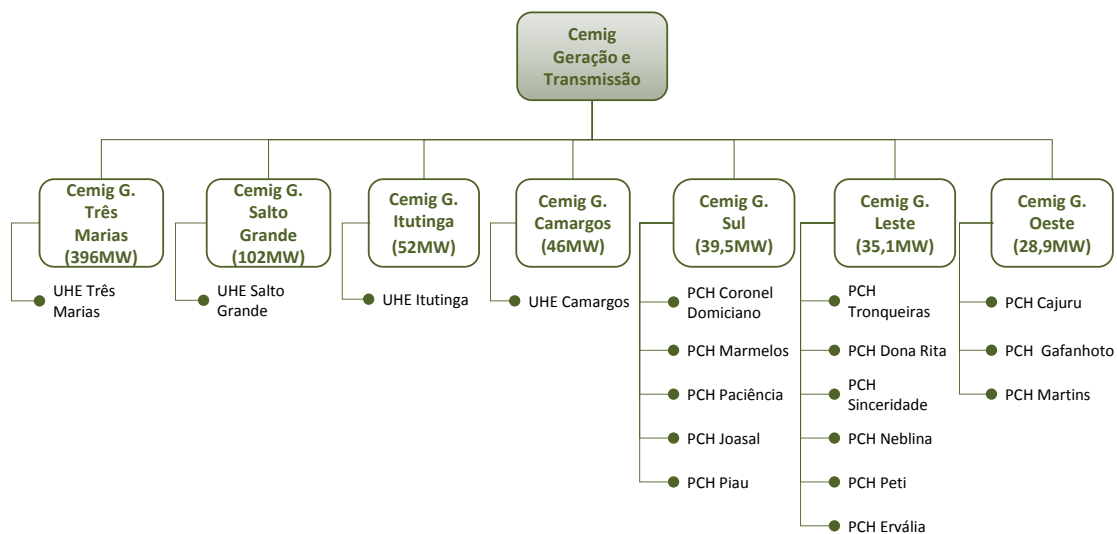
Cemig Geração e Transmissão

Cemig G. Três Marias (396MW)
UHE Três Marias

Cemig G. Salto Grande (102MW)
UHE Salto Grande

Cemig G. Itutinga (52MW)
UHE Itutinga

Cemig G. Camargos (46MW)
UHE Camargos

Cemig G. Sul (39,5MW)
PCH Coronel Domiciano
PCH Marmelos
PCH Paciência
PCH Joasal
PCH Piau

Cemig G. Leste (35,1MW)
PCH Tronqueiras
PCH Dona Rita
PCH Sinceridade
PCH Neblina
PCH Peti
PCH Ervália

Cemig G. Oeste (28,9MW)
PCH Cajuru
PCH Gafanhoto
PCH Martins